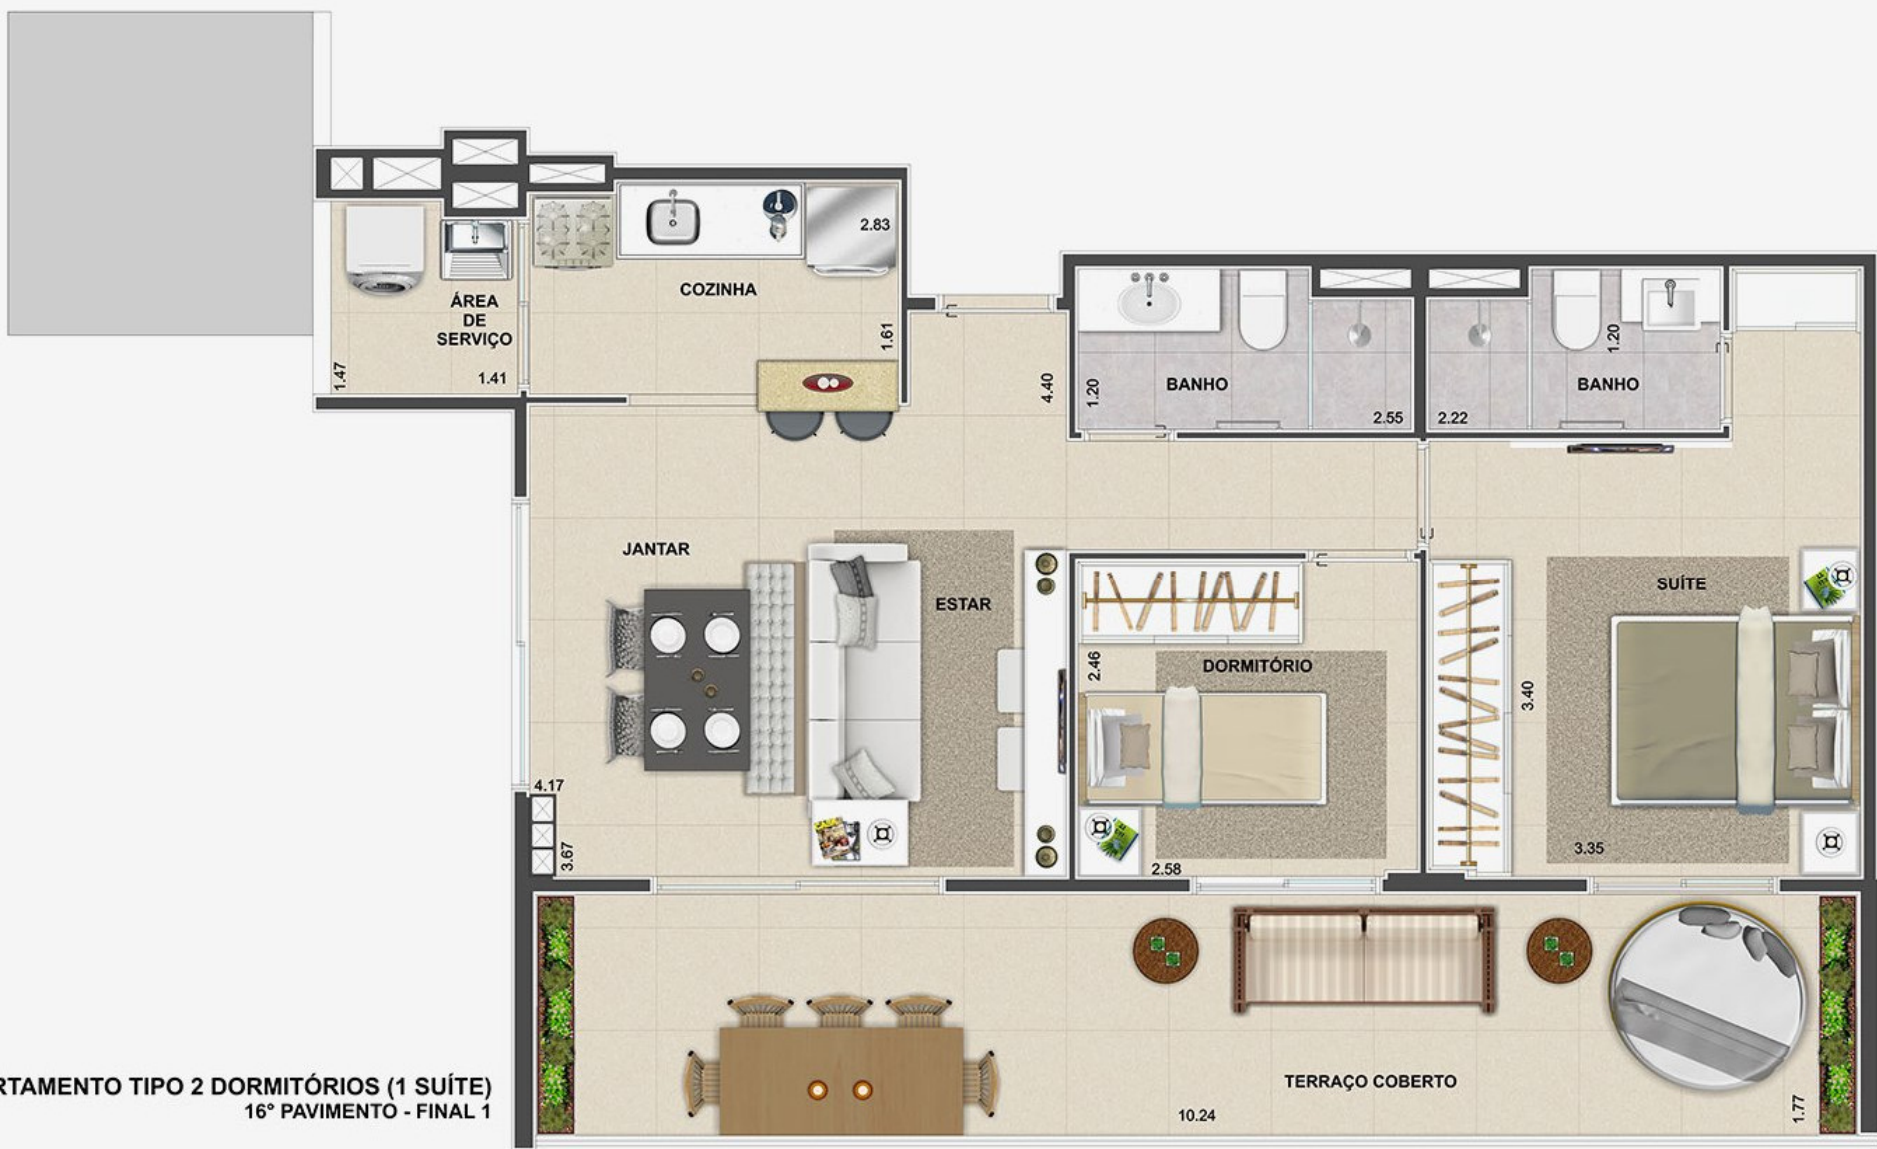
2.83
ÁREA DE SERVIÇO
COZINHA
1.61
1.47
1.41
4.40
1.20
BANHO
2.55
2.22
1.20
BANHO
JANTAR
ESTAR
DORMITÓRIO
SUÍTE
2.46
3.40
4.17
3.67
2.58
3.35
TERRAÇO COBERTO
10.24
1.77
RTAMENTO TIPO 2 DORMITÓRIOS (1 SUÍTE)
16° PAVIMENTO - FINAL 1